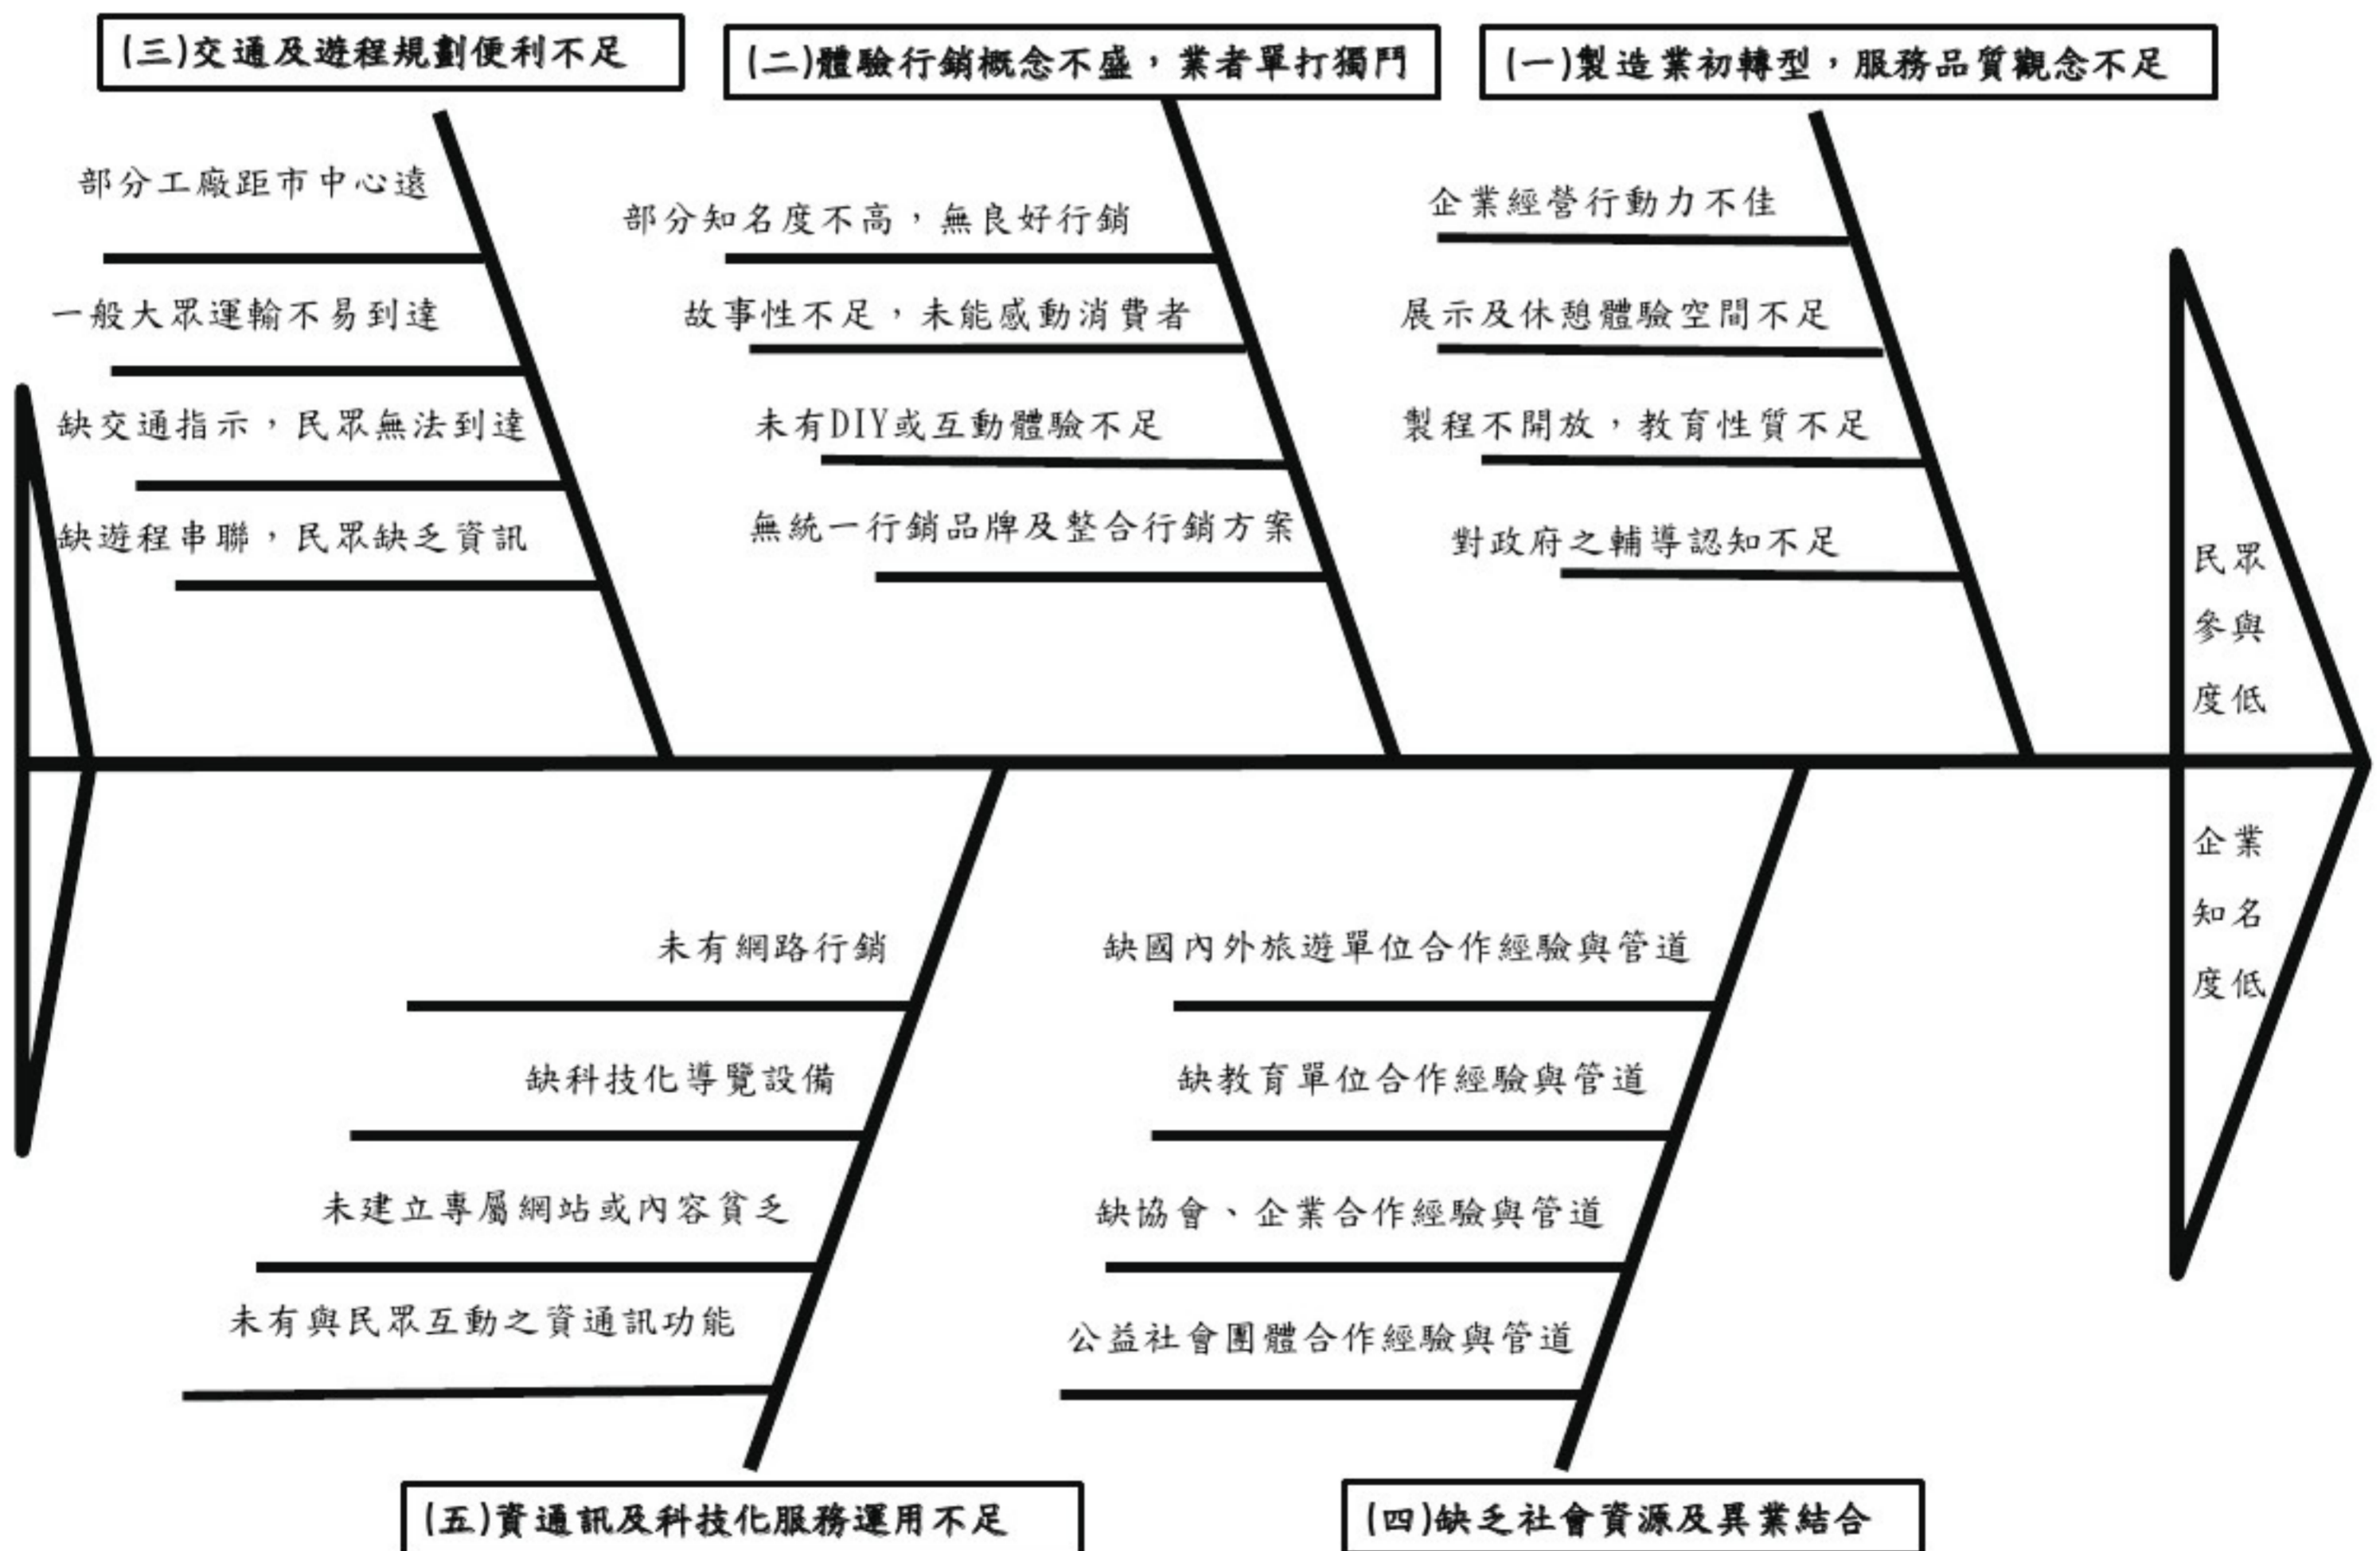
(三)交通及遊程規劃便利不足

部分工廠距市中心遠

一般大眾運輸不易到達

缺交通指示，民眾無法到達

缺遊程串聯，民眾缺乏資訊

(二)體驗行銷概念不盛，業者單打獨鬥

部分知名度不高，無良好行銷

故事性不足，未能感動消費者

未有DIY或互動體驗不足

無統一行銷品牌及整合行銷方案

(一)製造業初轉型，服務品質觀念不足

企業經營行動力不佳

展示及休憩體驗空間不足

製程不開放，教育性質不足

對政府之輔導認知不足

民眾參與度低

企業知名度低

未有網路行銷

缺科技化導覽設備

未建立專屬網站或內容貧乏

未有與民眾互動之資通訊功能

(五)資通訊及科技化服務運用不足

缺國內外旅遊單位合作經驗與管道

缺教育單位合作經驗與管道

缺協會、企業合作經驗與管道

公益社會團體合作經驗與管道

(四)缺乏社會資源及異業結合